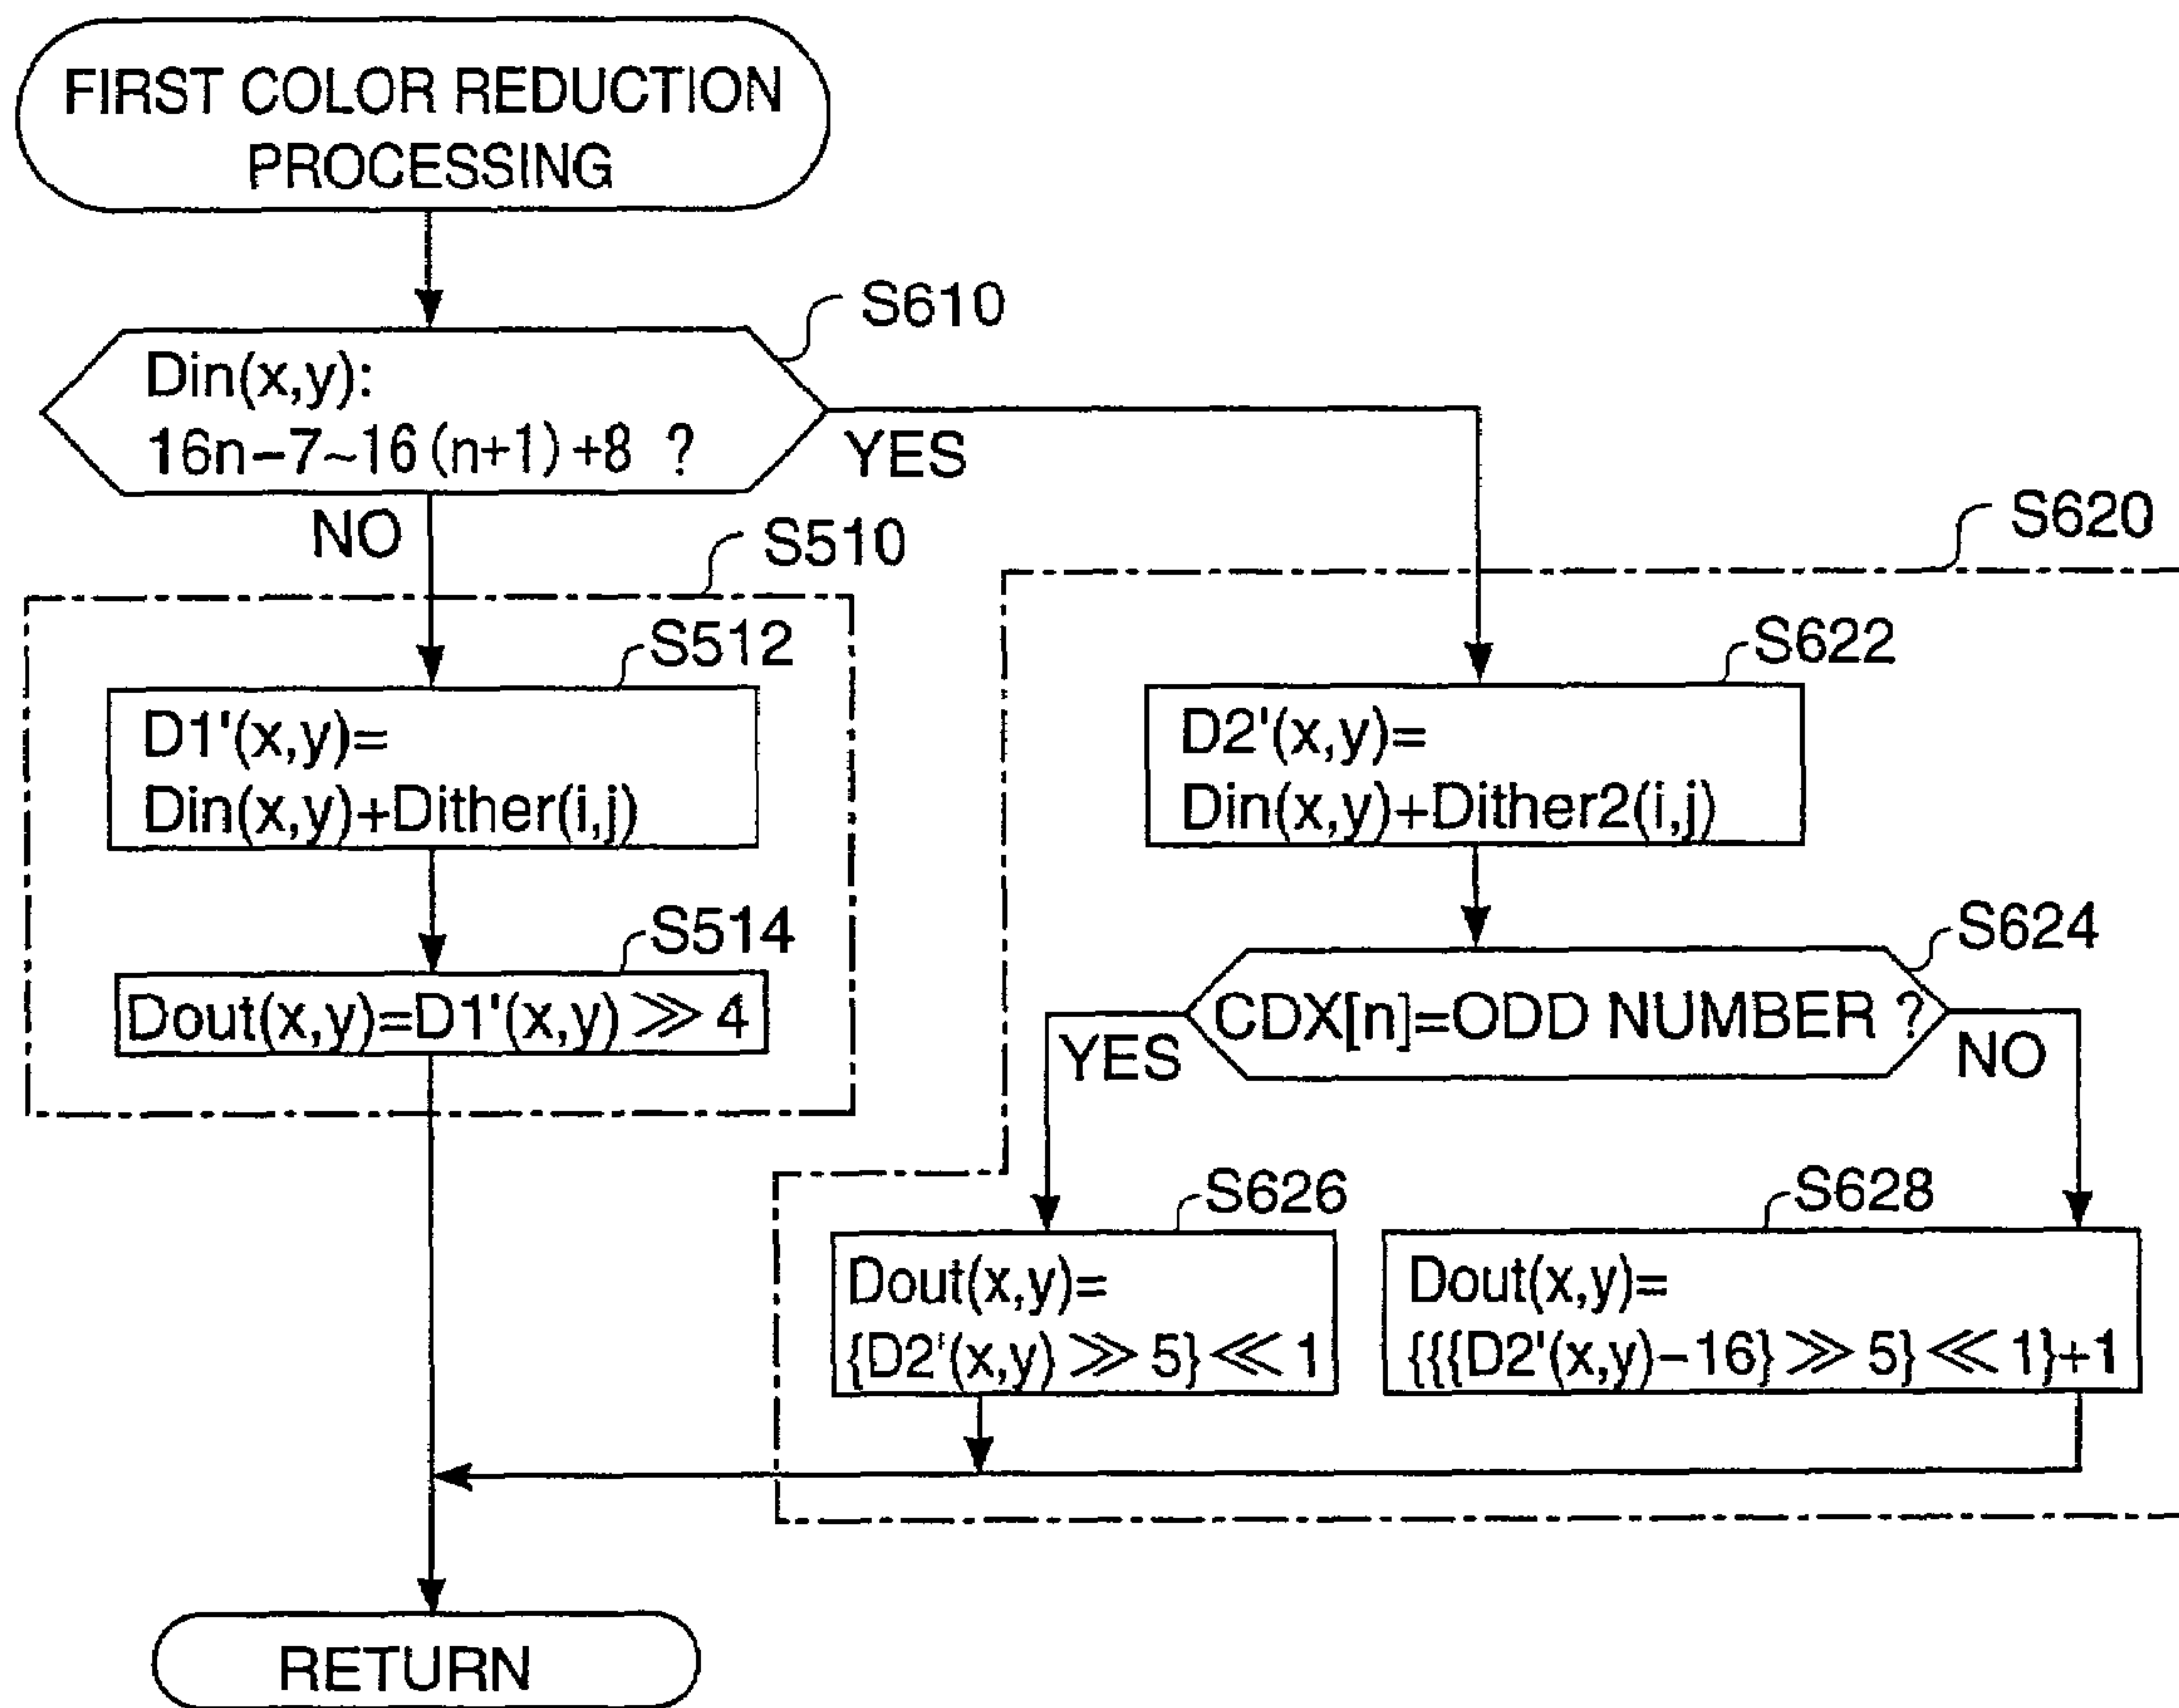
FIRST COLOR REDUCTION PROCESSING

S610

Din(x,y):
16n−7~16(n+1)+8 ?

YES

NO

S510

S512

D1'(x,y)=
Din(x,y)+Dither(i,j)

S514

Dout(x,y)=D1'(x,y) $\gg$ 4

S620

S622

D2'(x,y)=
Din(x,y)+Dither2(i,j)

S624

CDX[n]=ODD NUMBER ?

YES

NO

S626

Dout(x,y)=
{D2'(x,y) $\gg$ 5} $\ll$ 1

S628

Dout(x,y)=
{{{D2'(x,y)−16} $\gg$ 5} $\ll$ 1}+1

RETURN